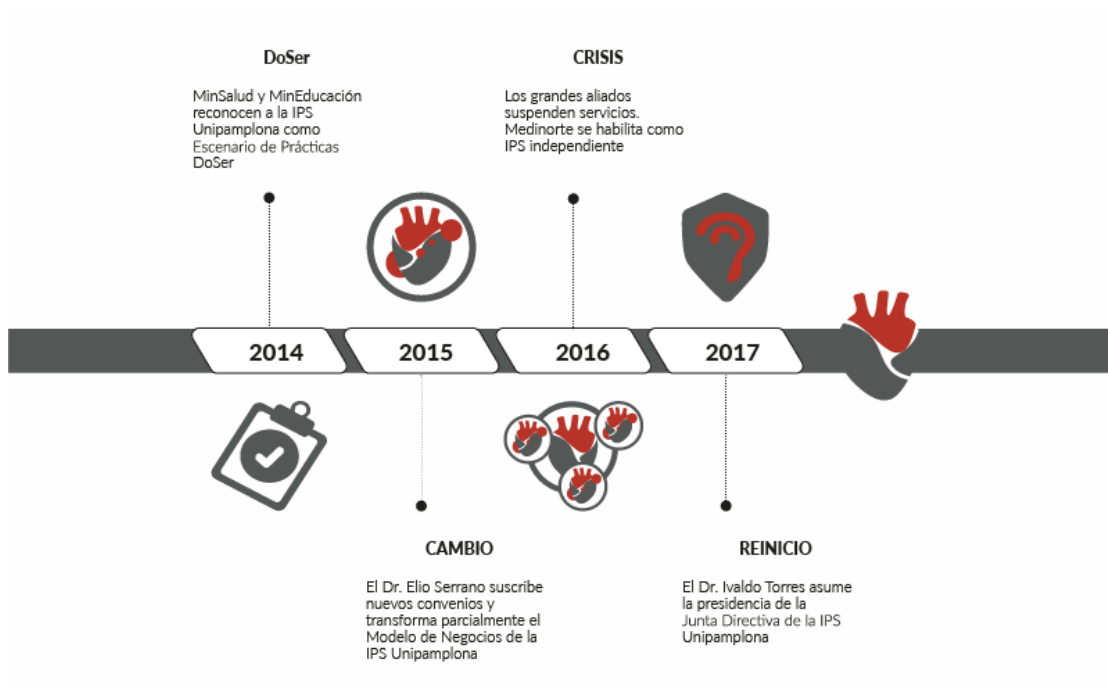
DoSer

MinSalud y MinEducación reconocen a la IPS Unipamplona como Escenario de Prácticas DoSer

CRISIS

Los grandes aliados suspenden servicios. Medinorte se habilita como IPS independiente

2014

2015

2016

2017

CAMBIO

El Dr. Elio Serrano suscribe nuevos convenios y transforma parcialmente el Modelo de Negocios de la IPS Unipamplona

REINICIO

El Dr. Ivaldo Torres asume la presidencia de la Junta Directiva de la IPS Unipamplona